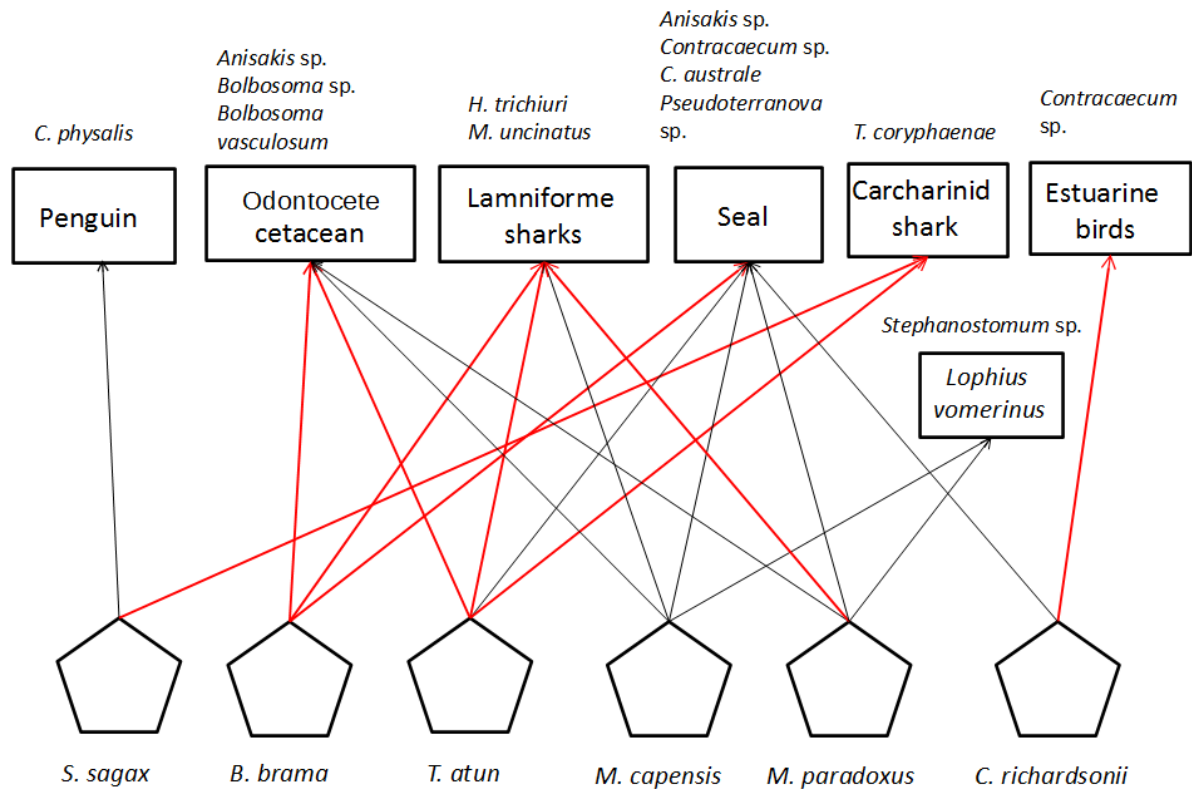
C. physalis

Anisakis sp.
Bolbosoma sp.
Bolbosoma vasculosum

H. trichiuri
M. uncinatus

Anisakis sp.
Contracaecum sp.
C. australe
Pseudoterranova sp.

T. coryphaenae

Contracaecum sp.

Penguin

Odontocete cetacean

Lamniforme sharks

Seal

Carcharinid shark

Estuarine birds

Stephanostomum sp.

Lophius vomerinus

S. sagax

B. brama

T. atun

M. capensis

M. paradoxus

C. richardsonii